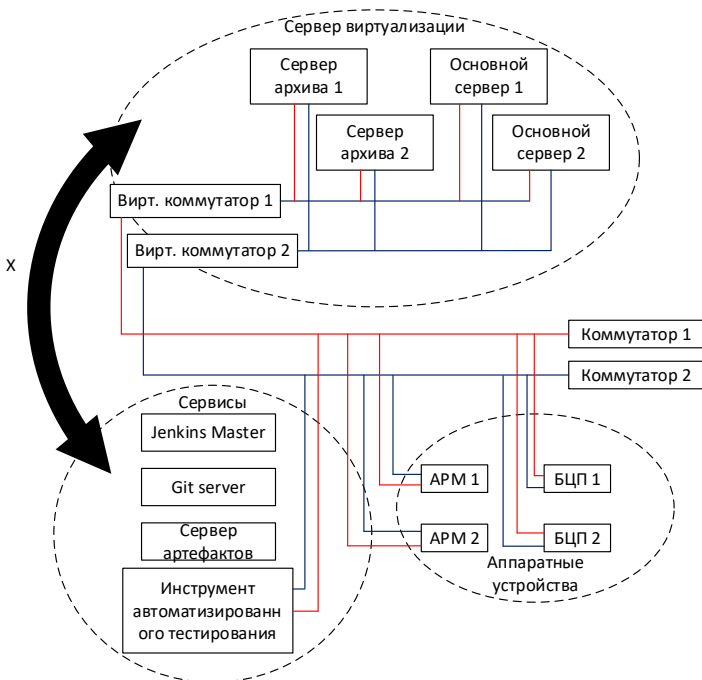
Сервер виртуализации

Сервер архива 1

Основной сервер 1

Сервер архива 2

Основной сервер 2

Вирт. коммутатор 1

Вирт. коммутатор 2

X

Коммутатор 1

Коммутатор 2

Сервисы

Jenkins Master

Git server

Сервер артефактов

Инструмент автоматизированн ого тестирования

АРМ 1

АРМ 2

БЦП 1

БЦП 2

Аппаратные устройства